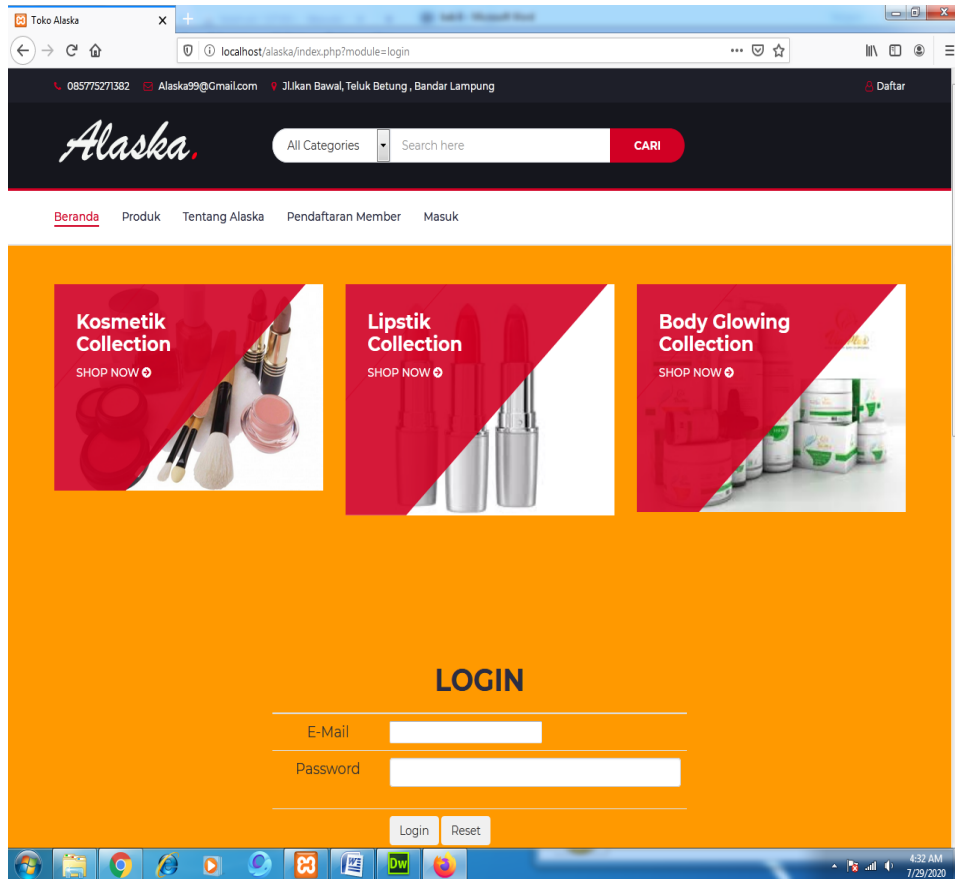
Toko Alaska

localhost/alaska/index.php?module=login

085775271382 Alaska99@Gmail.com Jl.Ikan Bawal, Teluk Betung , Bandar Lampung Daftar

Alaska.

All Categories Search here CARI

Beranda Produk Tentang Alaska Pendaftaran Member Masuk

Kosmetik Collection
SHOP NOW

Lipstik Collection
SHOP NOW

Body Glowing Collection
SHOP NOW

LOGIN

| E-Mail | |
|---|---|
| Password | |

Login Reset

4:32 AM
7/29/2020